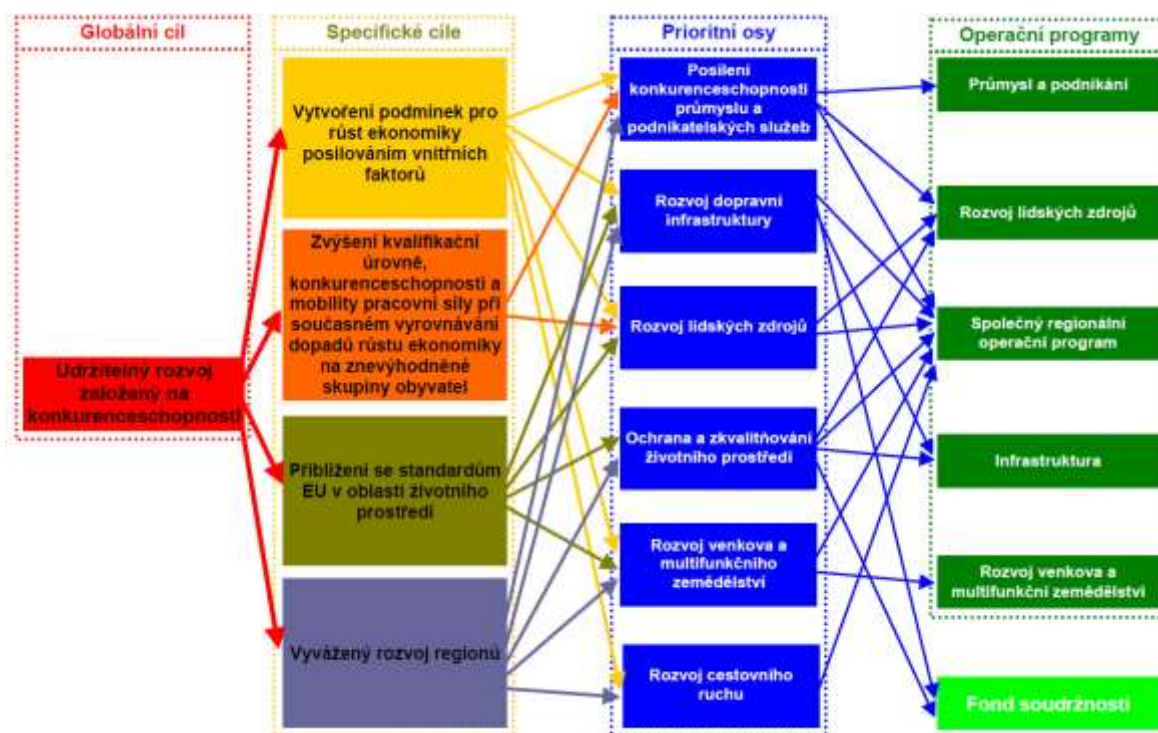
Globální cíl

Udržitelný rozvoj založený na konkurenceschopnosti

Specifické cíle

Vytvoření podmínek pro růst ekonomiky posilováním vnitřních faktorů

Zvýšení kvalifikační úrovně, konkurenceschopnosti a mobility pracovní síly při současném vyrovnávání dopadů růstu ekonomiky na znevýhodněné skupiny obyvatel

Přiblížení se standardům EU v oblasti životního prostředí

Vyvážený rozvoj regionů

Prioritní osy

Posílení konkurenceschopnosti průmyslu a podnikatelských služeb

Rozvoj dopravní infrastruktury

Rozvoj lidských zdrojů

Ochrana a zkvalitňování životního prostředí

Rozvoj venkova a multifunkčního zemědělství

Rozvoj cestovního ruchu

Operační programy

Průmysl a podnikání

Rozvoj lidských zdrojů

Společný regionální operační program

Infrastruktura

Rozvoj venkova a multifunkční zemědělství

Fond soudržnosti